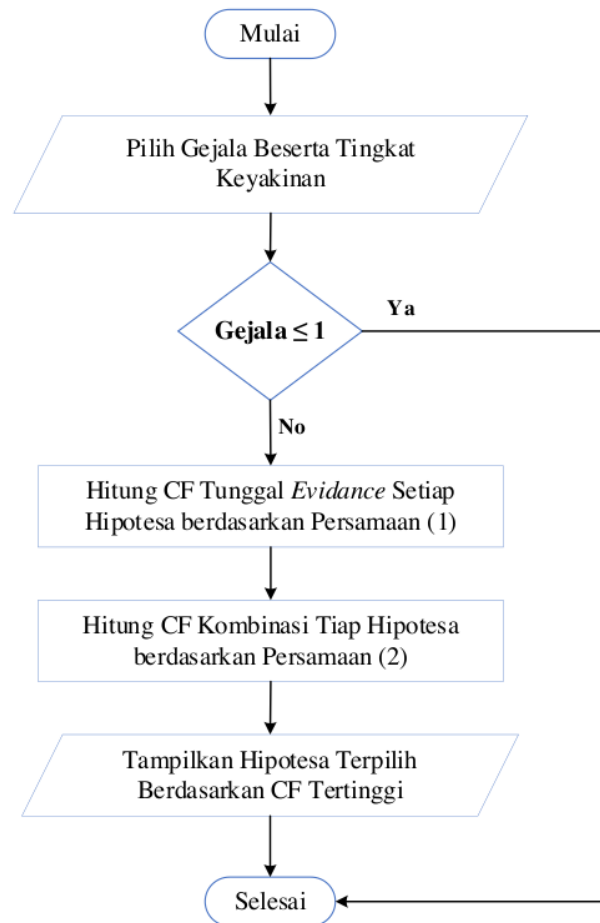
Mulai

Pilih Gejala Beserta Tingkat Keyakinan

Gejala ≤ 1

Ya

No

Hitung CF Tunggal *Evidance* Setiap Hipotesa berdasarkan Persamaan (1)

Hitung CF Kombinasi Tiap Hipotesa berdasarkan Persamaan (2)

Tampilkan Hipotesa Terpilih Berdasarkan CF Tertinggi

Selesai